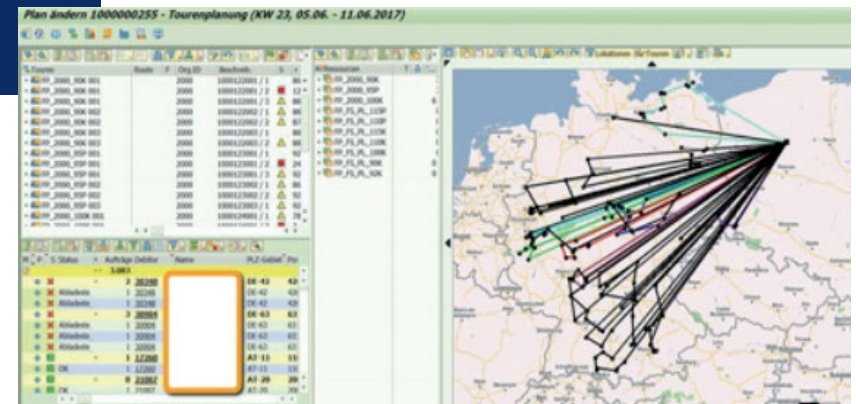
Plan ändern 1000000255 - Tourenplanung (KW 23, 05.06. - 11.06.2017)

Touren | Route | Org.ID | Abschnitt

PP_2000_90K 001 | 2000 | 1000122001 / 1
PP_2000_90K 001 | 2000 | 1000122001 / 2
PP_2000_90K 001 | 2000 | 1000122001 / 3
PP_2000_90K 002 | 2000 | 1000122002 / 1
PP_2000_90K 002 | 2000 | 1000122002 / 2
PP_2000_90K 002 | 2000 | 1000122002 / 3
PP_2000_90K 003 | 2000 | 1000122003 / 1
PP_2000_90K 003 | 2000 | 1000122003 / 2
PP_2000_95P 001 | 2000 | 1000123001 / 1
PP_2000_95P 001 | 2000 | 1000123001 / 2
PP_2000_95P 002 | 2000 | 1000123002 / 1
PP_2000_95P 002 | 2000 | 1000123002 / 2
PP_2000_95P 003 | 2000 | 1000123003 / 1
PP_2000_95P 003 | 2000 | 1000123003 / 2
PP_2000_100K 001 | 2000 | 1000124001 / 1

Ressourcen
PP_2000_90K
PP_2000_95P
PP_2000_100K
PP_FS_FL_115P
PP_FS_FL_110P
PP_FS_FL_115K
PP_FS_FL_110K
PP_FS_FL_100K
PP_FS_FL_90K
PP_FS_FL_92K

S Status | Aufträge | Debitor | Name | PLZ-Gebiet
3.083
2 | 30340 | DE-42
Abladeste | 1 | 30340 | DE-42
Abladeste | 1 | 30340 | DE-42
3 | 30004 | DE-63
Abladeste | 1 | 30004 | DE-63
Abladeste | 1 | 30004 | DE-63
Abladeste | 1 | 30004 | DE-63
1 | 17260 | AT-11
OK | 1 | 17260 | AT-11
8 | 21067 | AT-20
OK | 1 | 21067 | AT-20

Lokationen | Touren